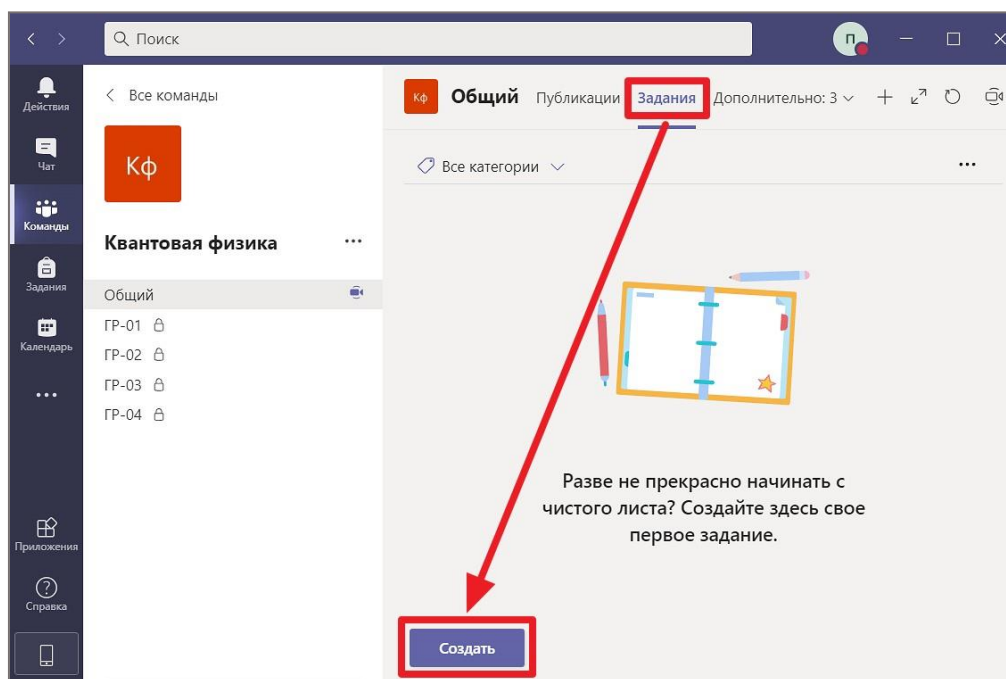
Поиск

П

Действия

Чат

Команды

Задания

Календарь

...

Приложения

Справка

Все команды

Кф

Квантовая физика ...

Общий

ГР-01

ГР-02

ГР-03

ГР-04

Кф Общий Публикации Задания Дополнительно: 3

Все категории ...

Разве не прекрасно начинать с чистого листа? Создайте здесь свое первое задание.

Создать